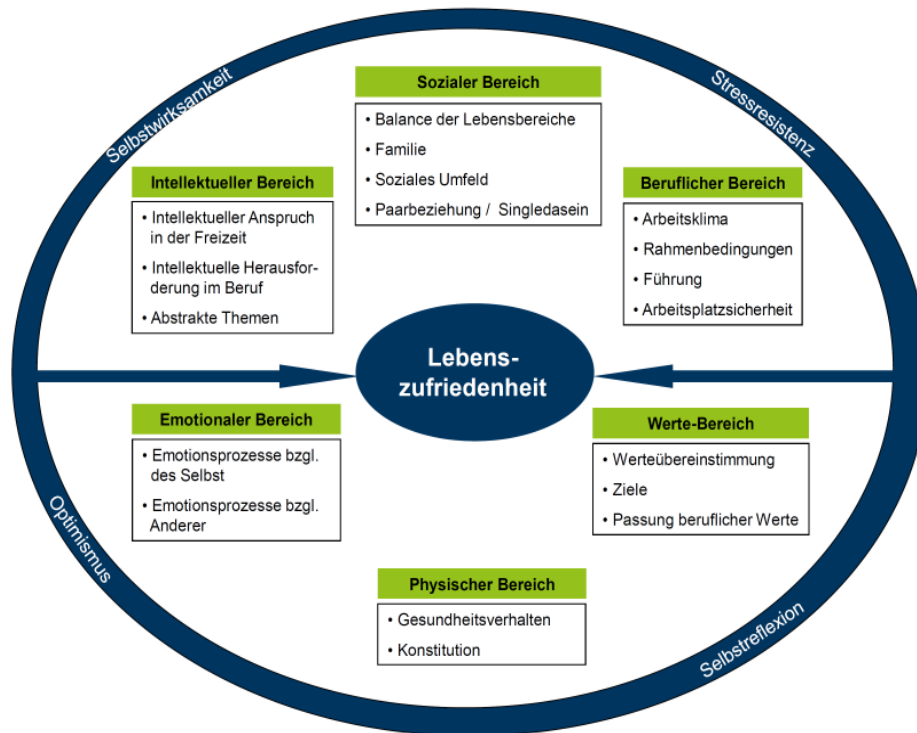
Selbstwirksamkeit

Stressresistenz

Sozialer Bereich
• Balance der Lebensbereiche
• Familie
• Soziales Umfeld
• Paarbeziehung / Singledasein

Intellektueller Bereich
• Intellektueller Anspruch in der Freizeit
• Intellektuelle Herausforderung im Beruf
• Abstrakte Themen

Beruflicher Bereich
• Arbeitsklima
• Rahmenbedingungen
• Führung
• Arbeitsplatzsicherheit

Lebenszufriedenheit

Emotionaler Bereich
• Emotionsprozesse bzgl. des Selbst
• Emotionsprozesse bzgl. Anderer

Werte-Bereich
• Werteübereinstimmung
• Ziele
• Passung beruflicher Werte

Physischer Bereich
• Gesundheitsverhalten
• Konstitution

Optimismus

Selbstreflexion